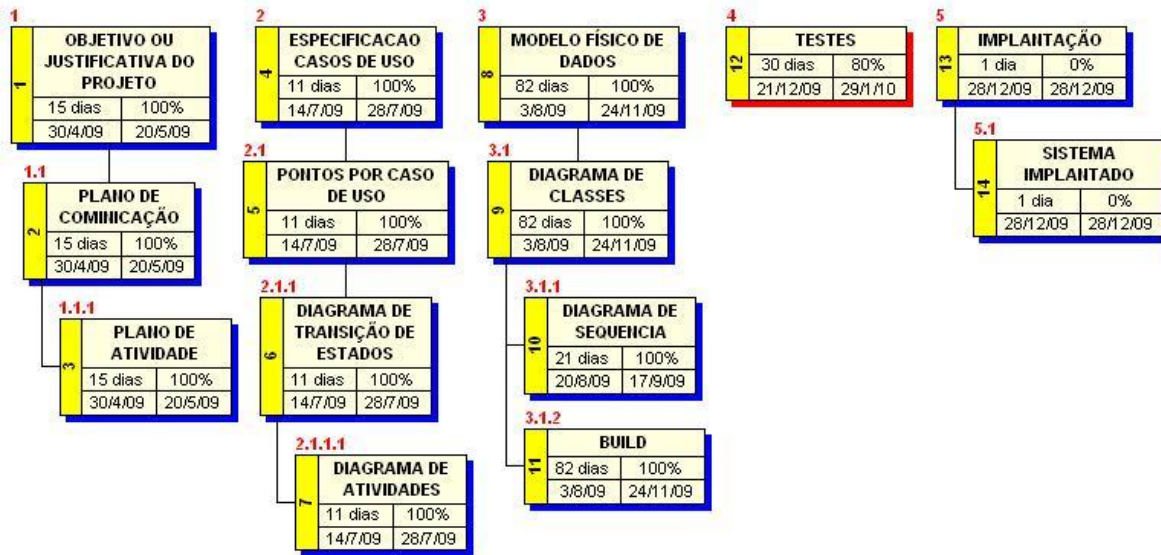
1
1
OBJETIVO OU JUSTIFICATIVA DO PROJETO
15 dias | 100%
30/4/09 | 20/5/09

1.1
2
PLANO DE COMINICAÇÃO
15 dias | 100%
30/4/09 | 20/5/09

1.1.1
3
PLANO DE ATIVIDADE
15 dias | 100%
30/4/09 | 20/5/09

2
4
ESPECIFICACAO CASOS DE USO
11 dias | 100%
14/7/09 | 28/7/09

2.1
5
PONTOS POR CASO DE USO
11 dias | 100%
14/7/09 | 28/7/09

2.1.1
6
DIAGRAMA DE TRANSIÇÃO DE ESTADOS
11 dias | 100%
14/7/09 | 28/7/09

2.1.1.1
7
DIAGRAMA DE ATIVIDADES
11 dias | 100%
14/7/09 | 28/7/09

3
8
MODELO FÍSICO DE DADOS
82 dias | 100%
3/8/09 | 24/11/09

3.1
9
DIAGRAMA DE CLASSES
82 dias | 100%
3/8/09 | 24/11/09

3.1.1
10
DIAGRAMA DE SEQUENCIA
21 dias | 100%
20/8/09 | 17/9/09

3.1.2
11
BUILD
82 dias | 100%
3/8/09 | 24/11/09

4
12
TESTES
30 dias | 80%
21/12/09 | 29/1/10

5
13
IMPLANTAÇÃO
1 dia | 0%
28/12/09 | 28/12/09

5.1
14
SISTEMA IMPLANTADO
1 dia | 0%
28/12/09 | 28/12/09